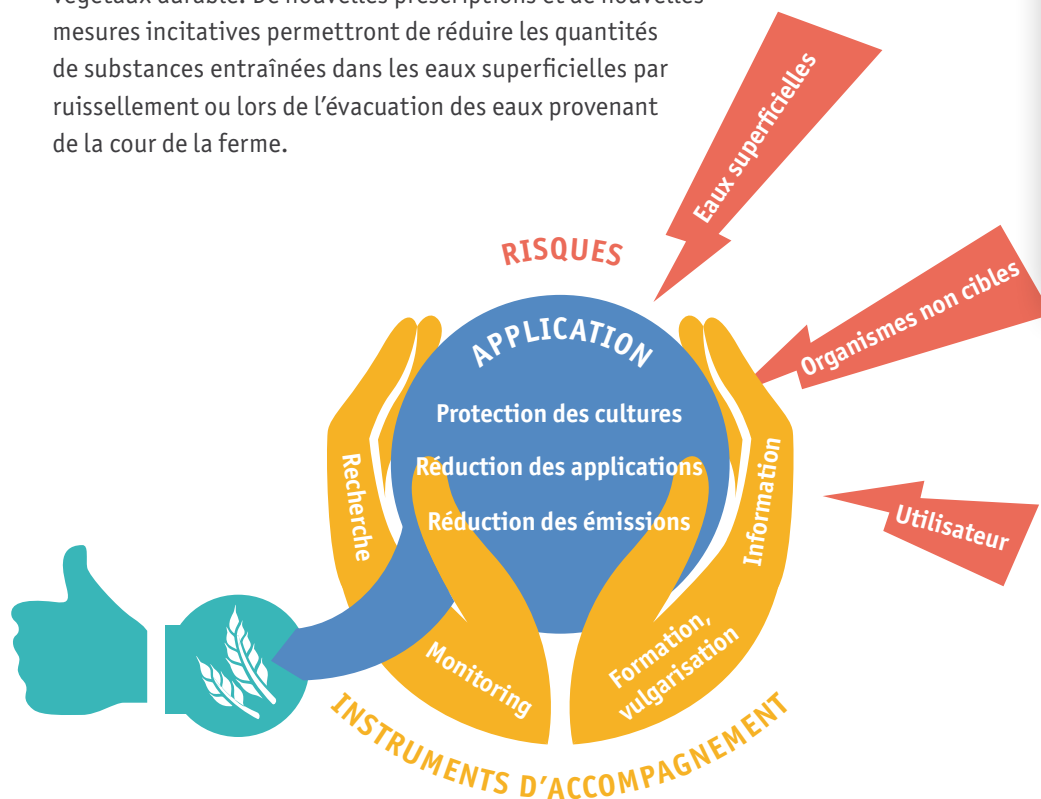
mesures incitatives permettront de réduire les quantités de substances entraînées dans les eaux superficielles par ruissellement ou lors de l'évacuation des eaux provenant de la cour de la ferme.

RISQUES

Eaux superficielles

Organismes non cibles

Utilisateur

APPLICATION

Protection des cultures

Réduction des applications

Réduction des émissions

Recherche

Information

Monitoring

Formation, vulgarisation

INSTRUMENTS D'ACCOMPAGNEMENT